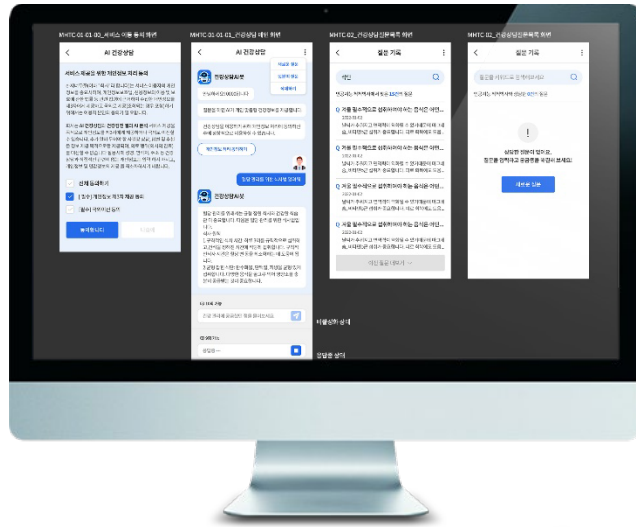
MHTC-01-01-00_서비스 이용 동의 화면

AI 건강상담

서비스 제공을 위한 개인정보 처리 동의

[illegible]

전체 동의하기

[필수] 개인정보 처리 제공 동의

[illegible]

동의합니다

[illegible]

MHTC-01-01-01_건강상담 메인 화면

AI 건강상담

건강상담AI봇

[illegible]

건강상담AI봇

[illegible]

MHTC-02_건강상담질문목록 화면

질문 기록

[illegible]

Q 겨울 철 수확으로 섭취하여야하는 음식은 어떤...

Q 겨울 철 수확으로 섭취하여야하는 음식은 어떤...

Q 겨울 철 수확으로 섭취하여야하는 음식은 어떤...

Q 겨울 철 수확으로 섭취하여야하는 음식은 어떤...

Q 겨울 철 수확으로 섭취하여야하는 음식은 어떤...

MHTC-02_건강상담질문목록 화면

질문 기록

!

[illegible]

새로운 질문

더블상황 상세

상담중 상세